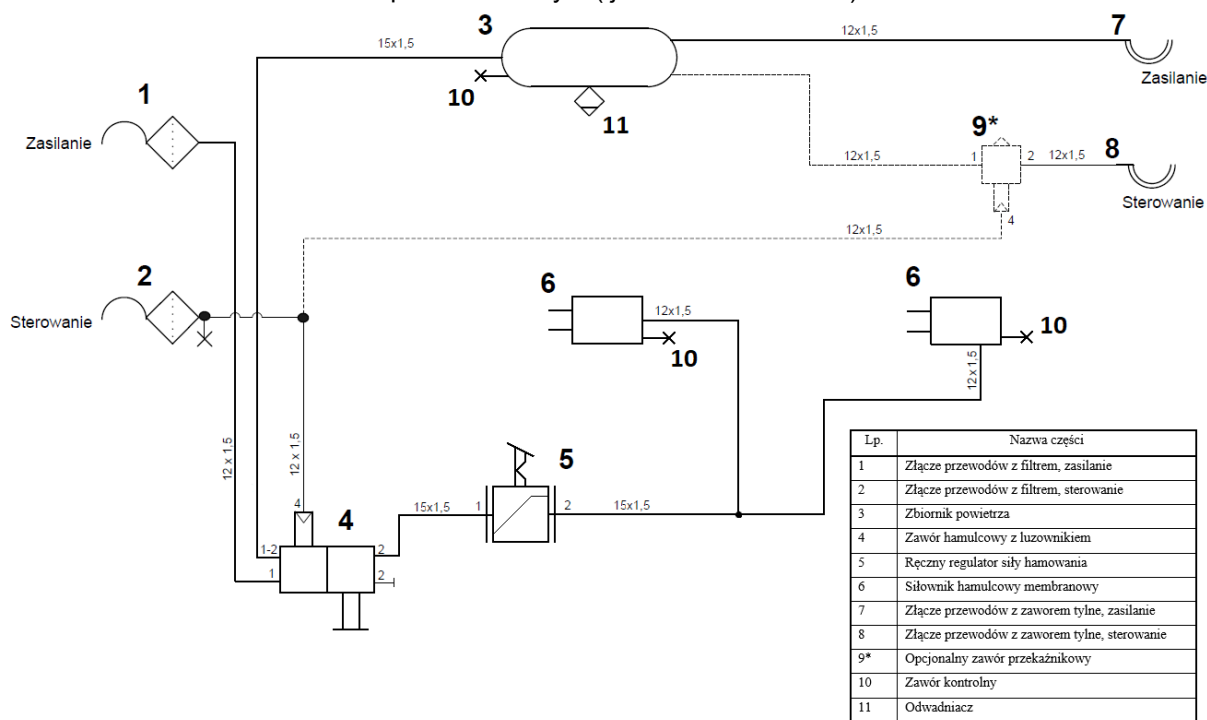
3
15x1,5
12x1,5
7
Zasilanie
10
11
1
Zasilanie
9*
12x1,5
1
2
12x1,5
8
Sterowanie
4
12x1,5
2
Sterowanie
6
12x1,5
10
6
10
12 x 1,5
12 x 1,5
12 x 1,5
5
4
15x1,5
1
2
15x1,5
4
1-2
2
1
2

| Lp. | Nazwa części |
|---|---|
| 1 | Złącze przewodów z filtrem, zasilanie |
| 2 | Złącze przewodów z filtrem, sterowanie |
| 3 | Zbiornik powietrza |
| 4 | Zawór hamulcowy z luzownikiem |
| 5 | Ręczny regulator siły hamowania |
| 6 | Siłownik hamulcowy membranowy |
| 7 | Złącze przewodów z zaworem tylne, zasilanie |
| 8 | Złącze przewodów z zaworem tylne, sterowanie |
| 9* | Opcjonalny zawór przekaźnikowy |
| 10 | Zawór kontrolny |
| 11 | Odwadniacz |